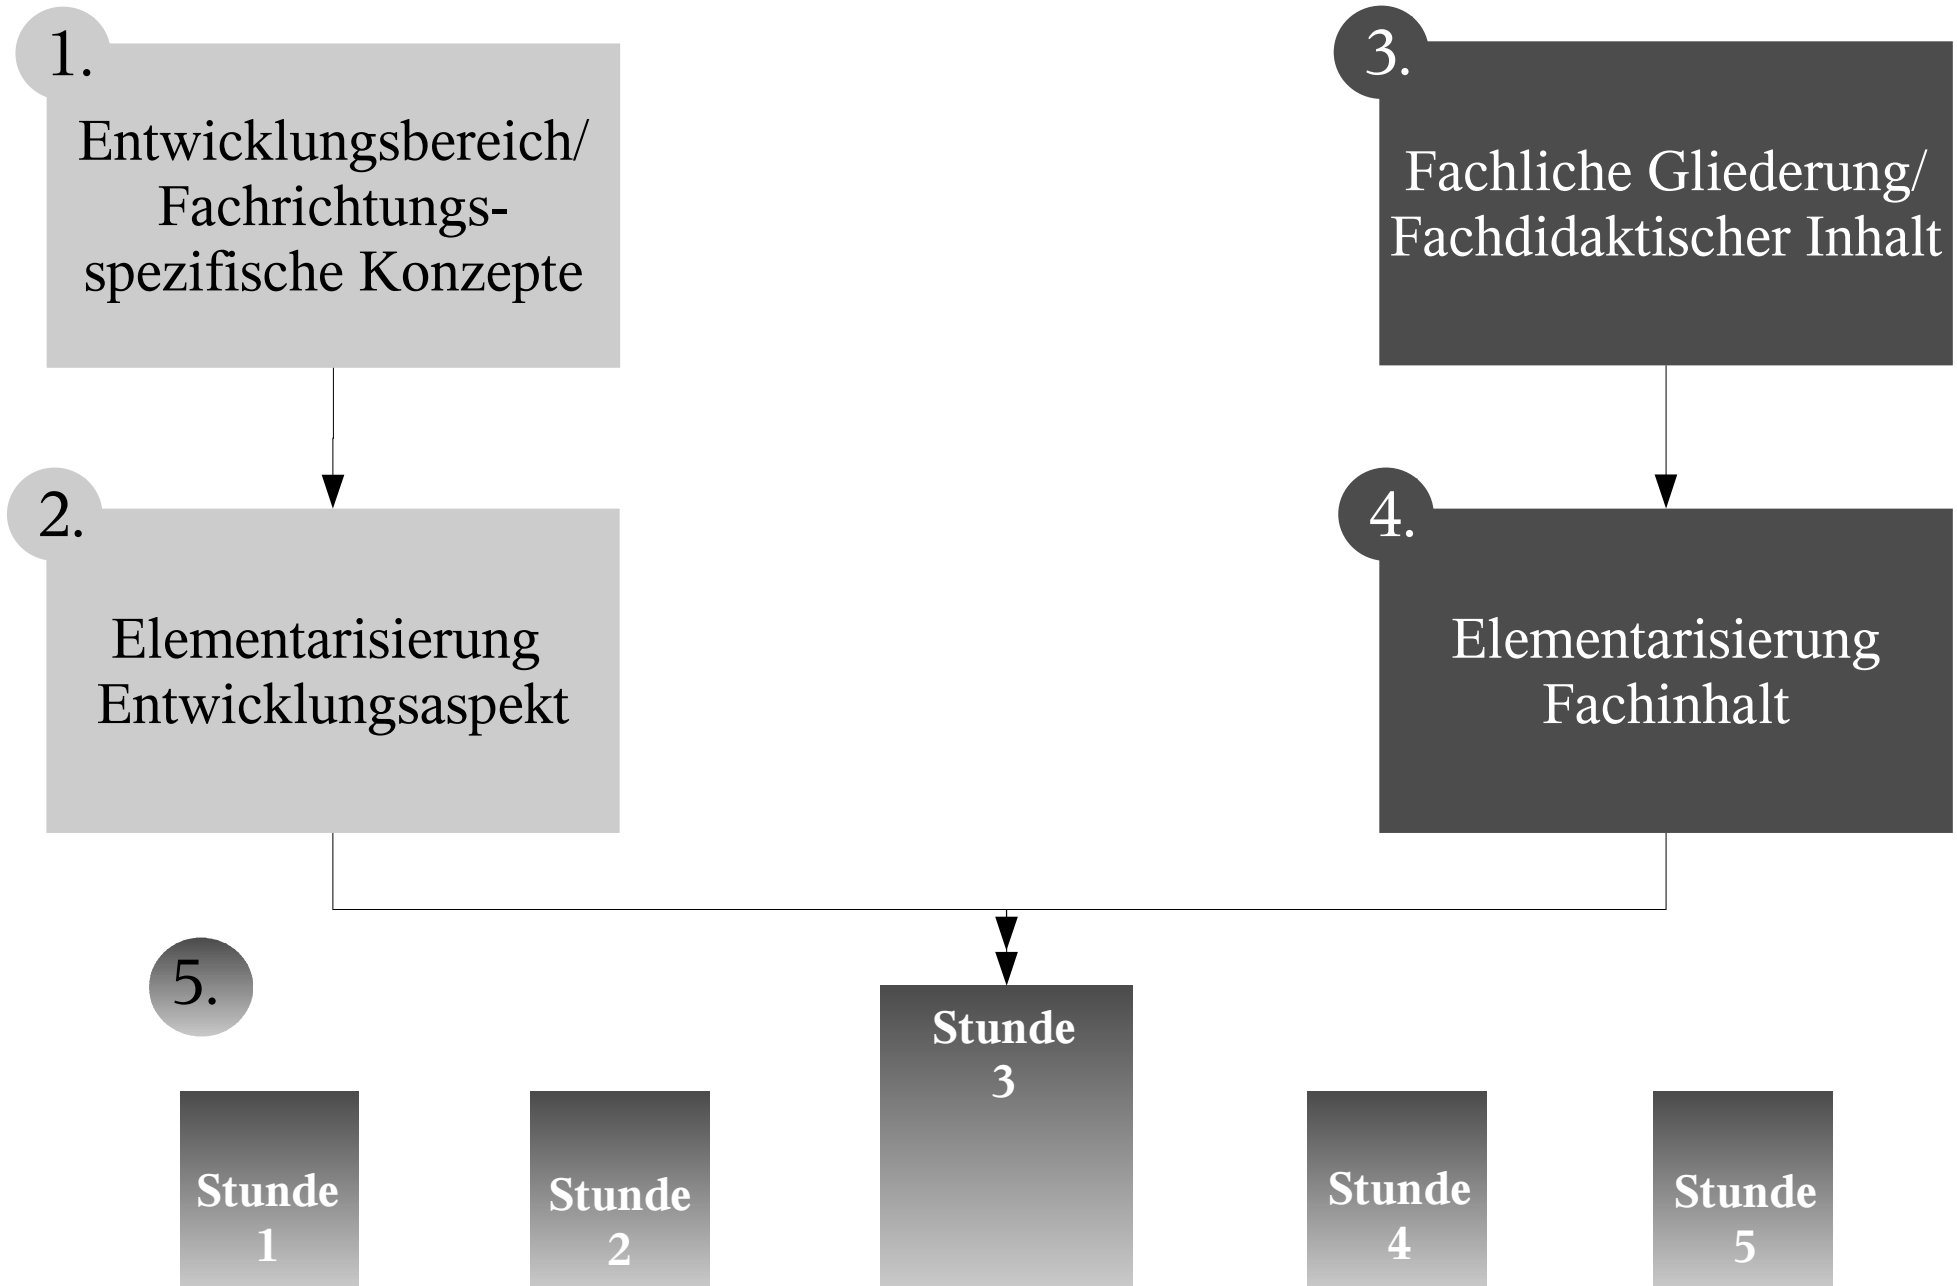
1.

Entwicklungsbereich/ Fachrichtungsspezifische Konzepte

3.

Fachliche Gliederung/ Fachdidaktischer Inhalt

2.

Elementarisierung Entwicklungsaspekt

4.

Elementarisierung Fachinhalt

5.

Stunde 3

Stunde 1

Stunde 2

Stunde 4

Stunde 5